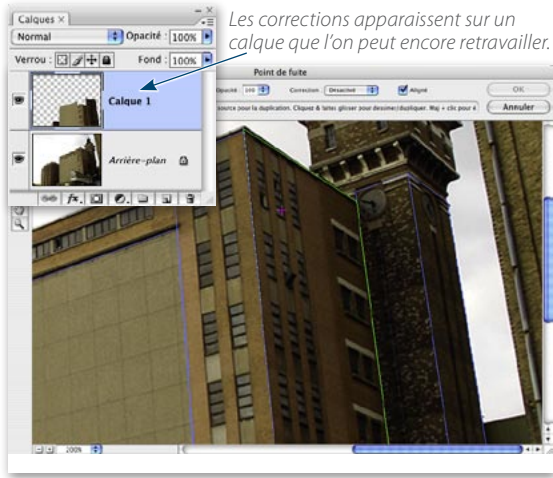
Calques ×

Normal

Opacité : 100%

Verrou :

Fond : 100%

Calque 1

Arrière-plan

Les corrections apparaissent sur un calque que l'on peut encore retravailler.

Point de fuite

Opacité 100

Correction Désactivé

Aligné

OK

Annuler

source pour la duplication. Cliquez & faites glisser pour dessiner/dupliquer. Maj + clic pour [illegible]

200%